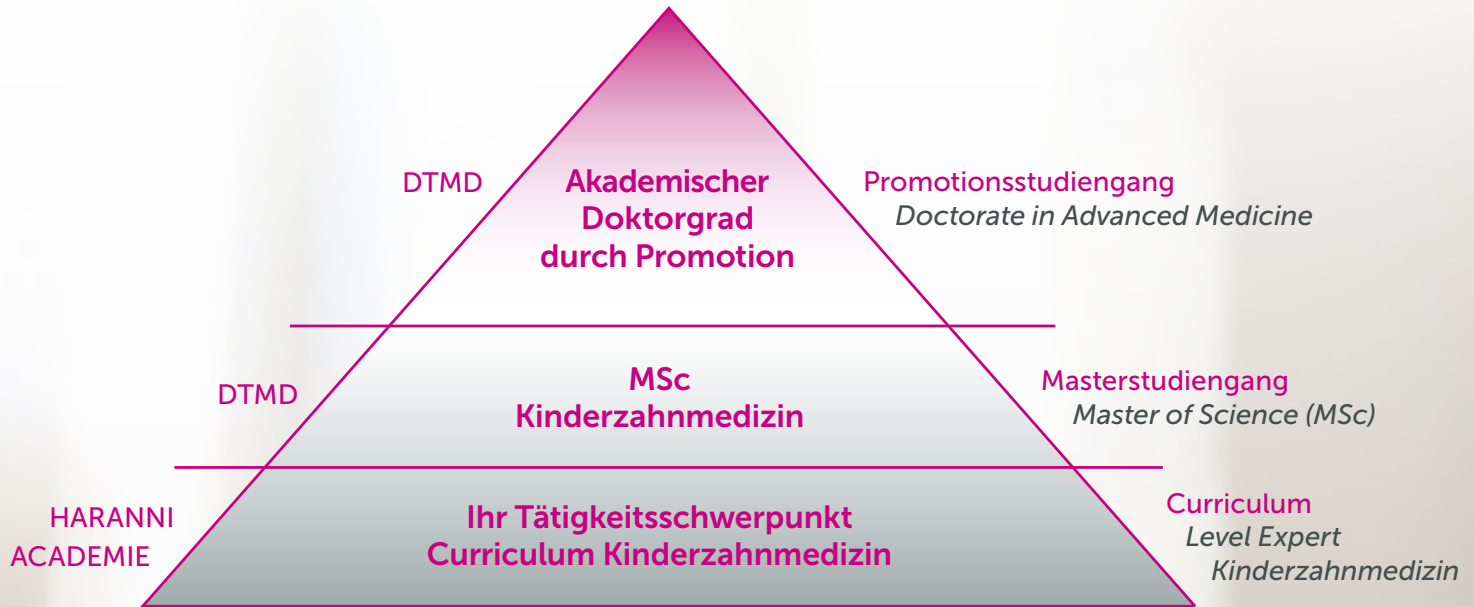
DTMD

Akademischer Doktorgrad durch Promotion

Promotionsstudiengang
Doctorate in Advanced Medicine

DTMD

MSc
Kinderzahnmedizin

Masterstudiengang
Master of Science (MSc)

HARANNI ACADEMIE

Ihr Tätigkeitsschwerpunkt
Curriculum Kinderzahnmedizin

Curriculum
Level Expert
Kinderzahnmedizin